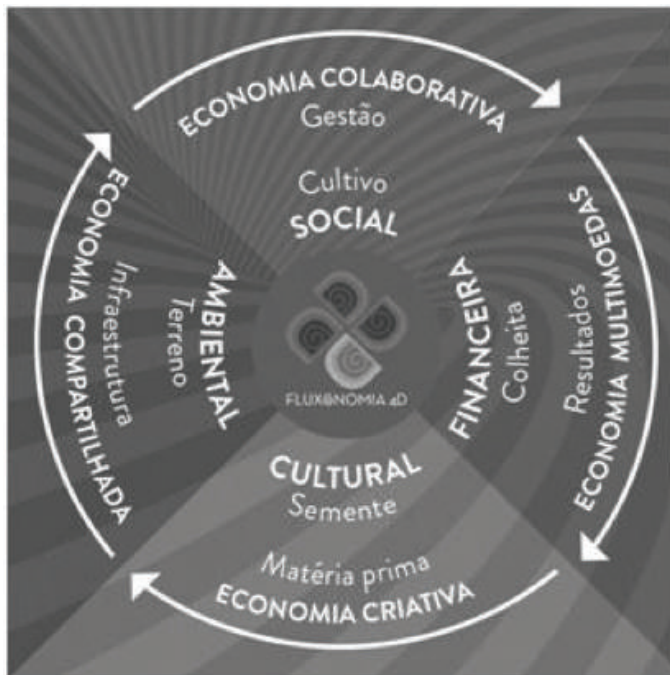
ECONOMIA COLABORATIVA
Gestão

Cultivo
SOCIAL

RESULTADOS
ECONOMIA MULTIMOEDAS

FINANCEIRA
Colheita

AMBIENTAL
Terreno

ECONOMIA COMPARTILHADA
Infraestrutura

FLUXONOMIA 4D

CULTURAL
Semente

Matéria prima
ECONOMIA CRIATIVA